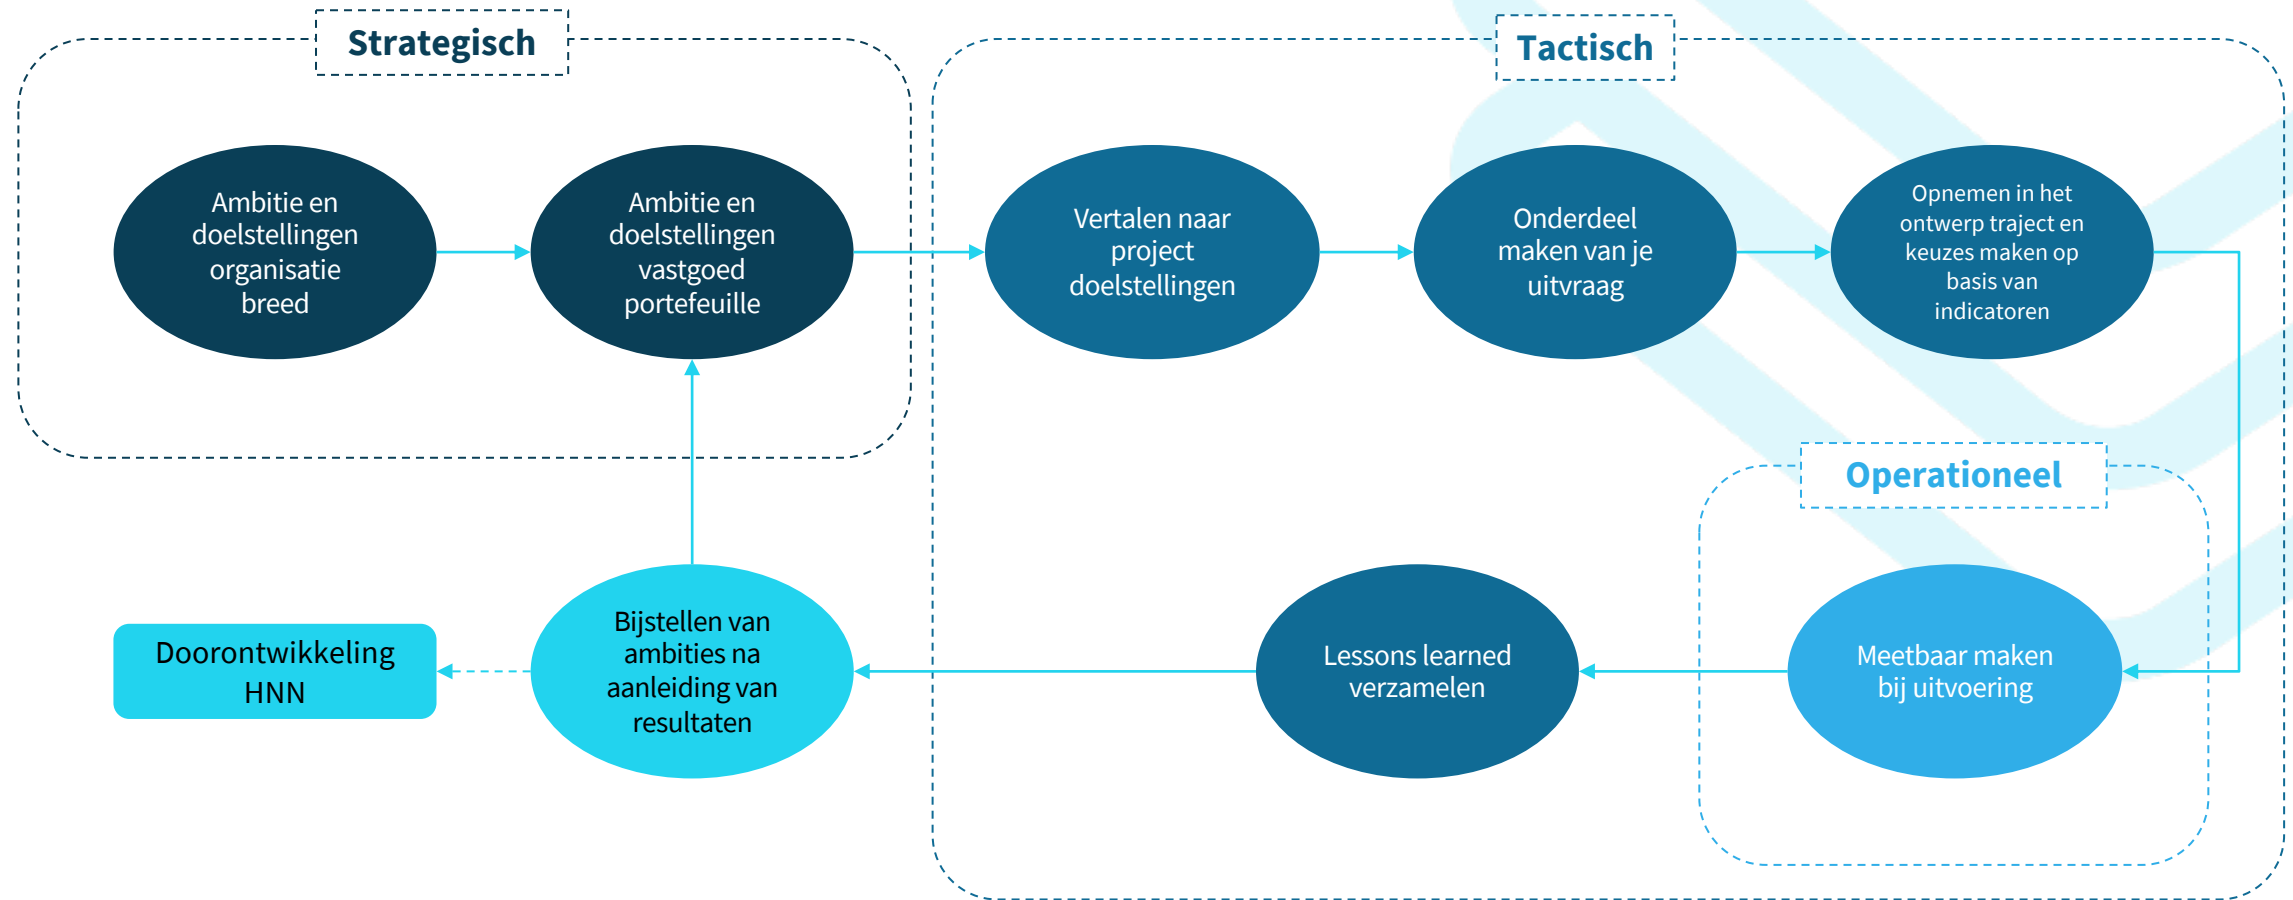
Strategisch

Ambitie en doelstellingen organisatie breed

Ambitie en doelstellingen vastgoed portefeuille

Tactisch

Vertalen naar project doelstellingen

Onderdeel maken van je uitvraag

Opnemen in het ontwerp traject en keuzes maken op basis van indicatoren

Operationeel

Meetbaar maken bij uitvoering

Lessons learned verzamelen

Bijstellen van ambities na aanleiding van resultaten

Doorontwikkeling HNN